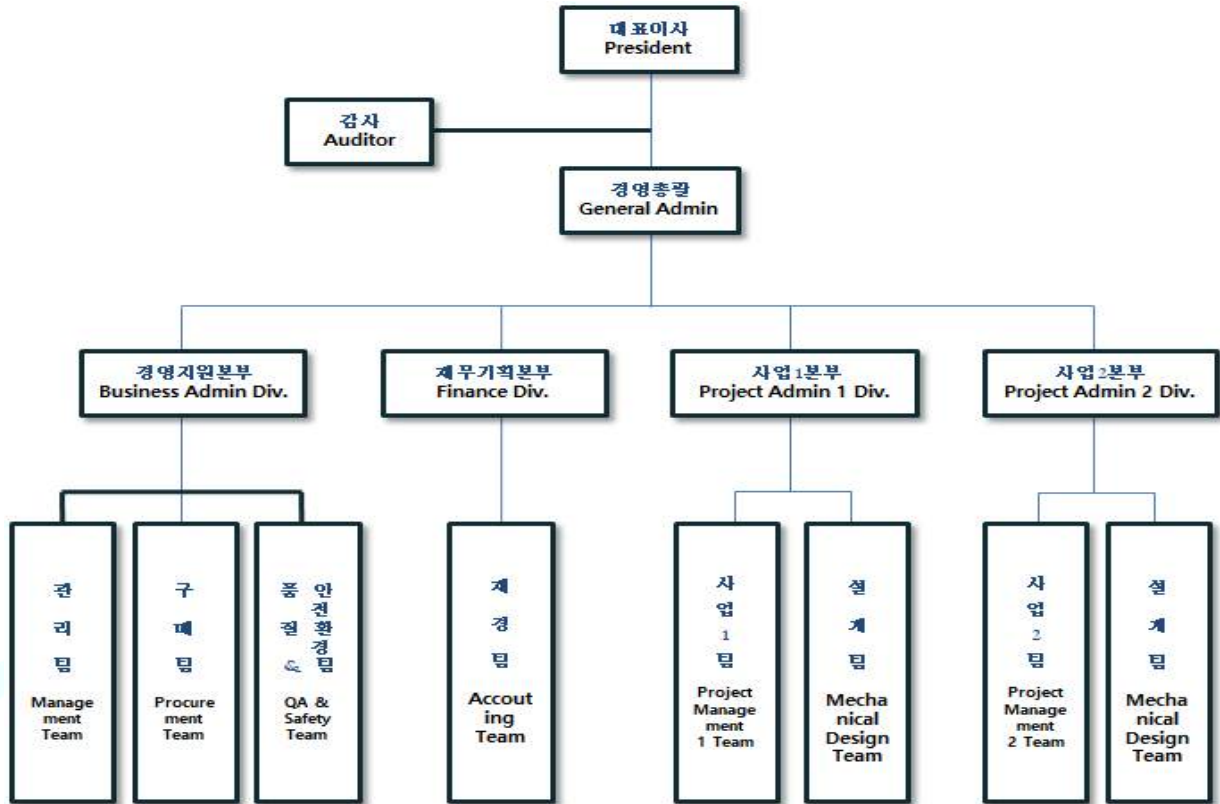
대표이사
President

감사
Auditor

경영총괄
General Admin

경영지원본부
Business Admin Div.

재무기획본부
Finance Div.

사업1본부
Project Admin 1 Div.

사업2본부
Project Admin 2 Div.

관리팀
Management Team

구매팀
Procurement Team

품질 & 안전환경팀
QA & Safety Team

재경팀
Accouting Team

사업1팀
Project Management 1 Team

설계팀
Mechanical Design Team

사업2팀
Project Management 2 Team

설계팀
Mechanical Design Team